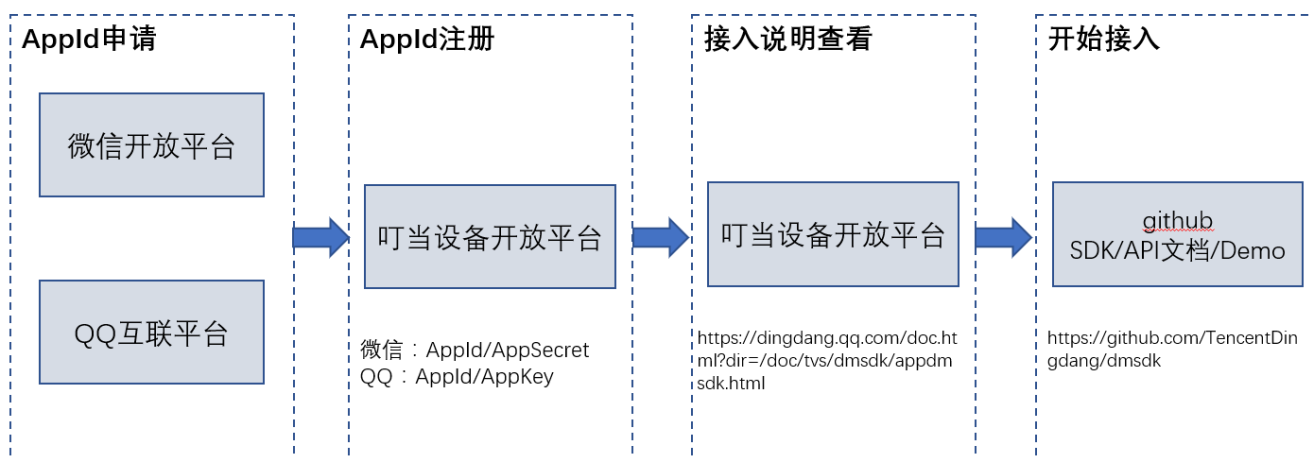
AppId申请

微信开放平台

QQ互联平台

AppId注册

叮当设备开放平台

微信：AppId/AppSecret
QQ：AppId/AppKey

接入说明查看

叮当设备开放平台

https://dingdang.qq.com/doc.html?dir=/doc/tvs/dmsdk/appdmsdk.html

开始接入

github
SDK/API文档/Demo

https://github.com/TencentDingdang/dmsdk